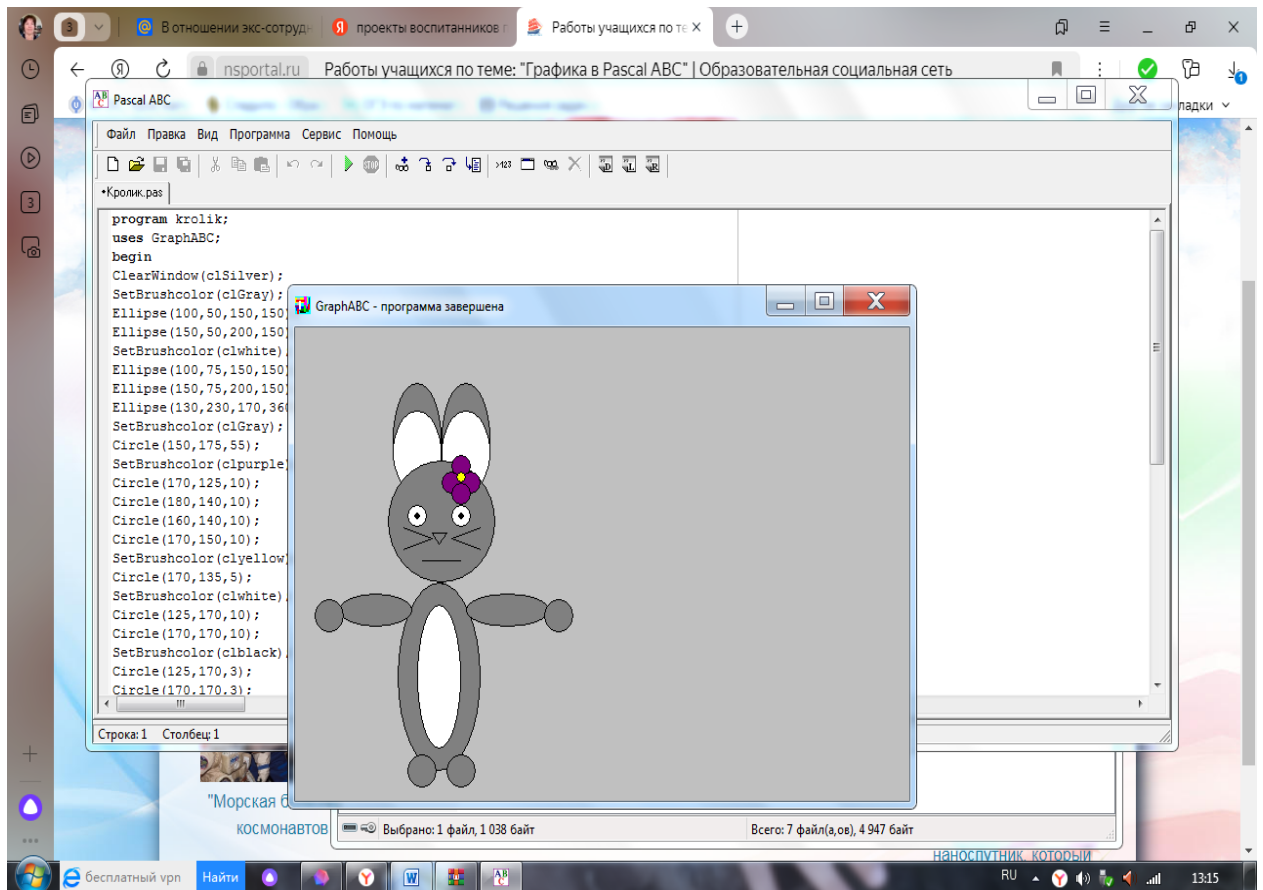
В отношении экс-сотруд
проекты воспитанников
Работы учащихся по те
nsportal.ru Работы учащихся по теме: "Графика в Pascal ABC" | Образовательная социальная сеть
ладки
Pascal ABC
Файл Правка Вид Программа Сервис Помощь
•Кролик.pas
program krolik;
uses GraphABC;
begin
ClearWindow(clSilver);
SetBrushcolor(clGray);
Ellipse(100,50,150,150)
Ellipse(150,50,200,150)
SetBrushcolor(clwhite)
Ellipse(100,75,150,150)
Ellipse(150,75,200,150)
Ellipse(130,230,170,36
SetBrushcolor(clGray);
Circle(150,175,55);
SetBrushcolor(clpurple)
Circle(170,125,10);
Circle(180,140,10);
Circle(160,140,10);
Circle(170,150,10);
SetBrushcolor(clyellow)
Circle(170,135,5);
SetBrushcolor(clwhite)
Circle(125,170,10);
Circle(170,170,10);
SetBrushcolor(clblack)
Circle(125,170,3);
Circle(170,170,3);
Строка: 1 Столбец: 1
GraphABC - программа завершена
"Морская б
космонавтов
Выбрано: 1 файл, 1 038 байт
Всего: 7 файл(а,ов), 4 947 байт
наноспутник, который
бесплатный vpn
Найти
RU
13:15